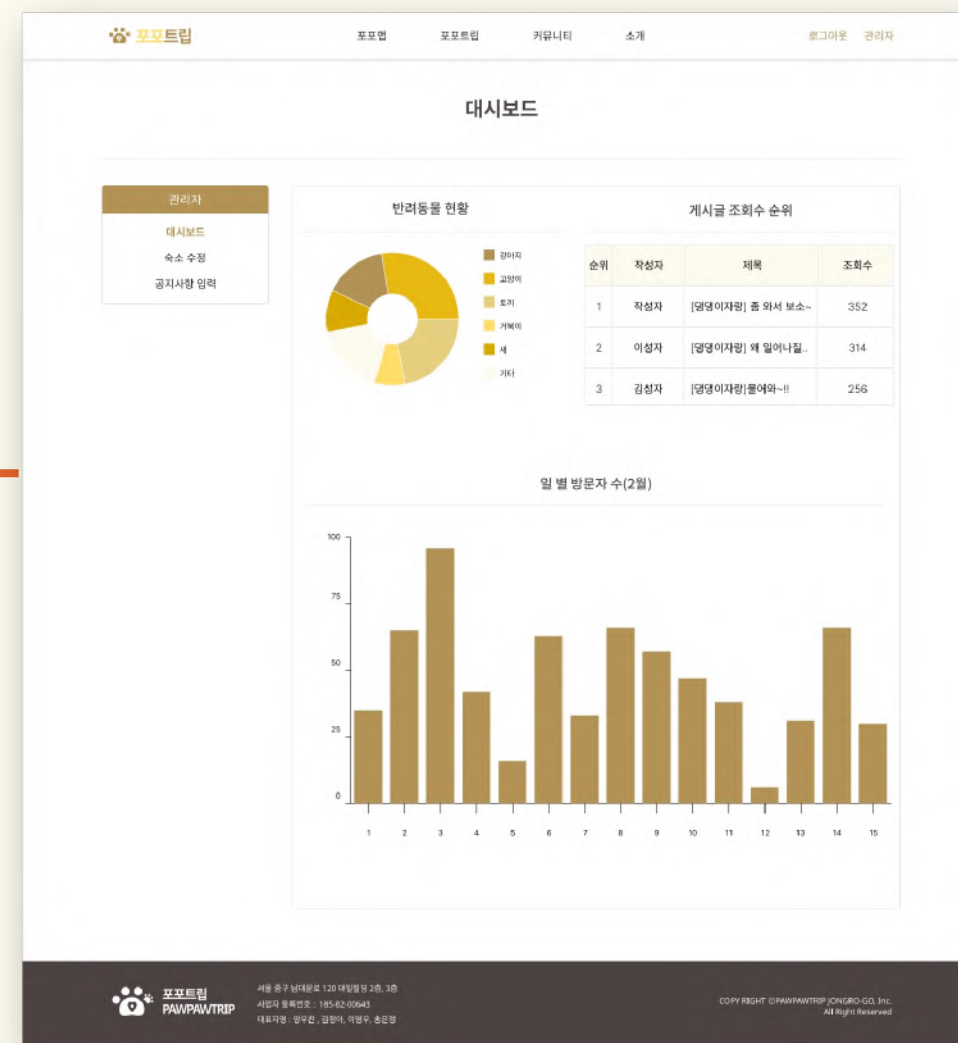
포포트립

포포맵 포포트립 커뮤니티 소개

로그아웃 관리자

대시보드

관리자

대시보드

숙소 수정

공지사항 입력

반려동물 현황

강아지
고양이
토끼
거북이
새
기타

게시글 조회수 순위

| 순위 | 작성자 | 제목 | 조회수 |
|---|---|---|---|
| 1 | 작성자 | [댕댕이자랑] 좀 와서 보소~ | 352 |
| 2 | 이성자 | [댕댕이자랑] 왜 일어나질.. | 314 |
| 3 | 김성자 | [댕댕이자랑]물어와~!! | 256 |

일 별 방문자 수(2월)

100
75
50
25
0

1 2 3 4 5 6 7 8 9 10 11 12 13 14 15

포포트립
PAWPAWTRIP

서울 중구 남대문로 120 대일빌딩 2층, 3층
사업자 등록번호 : 185-82-00643
대표자명 : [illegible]

COPY RIGHT ©PAWPAWTRIP JONGRO-GO, Inc.
All Right Reserved